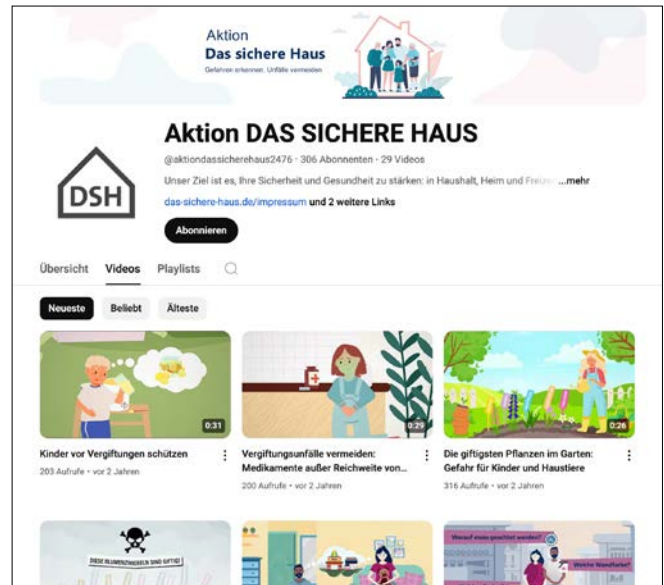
Aktion
Das sichere Haus
Gefahren erkennen. Unfälle vermeiden

DSH

Aktion DAS SICHERE HAUS
@aktiondassicherehaus2476 · 306 Abonnenten · 29 Videos
Unser Ziel ist es, Ihre Sicherheit und Gesundheit zu stärken: in Haushalt, Heim und Frei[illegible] ...mehr
das-sichere-haus.de/impressum und 2 weitere Links
Abonnieren

Übersicht Videos Playlists

Neueste Beliebt Älteste

0:31
Kinder vor Vergiftungen schützen
203 Aufrufe • vor 2 Jahren

0:29
Vergiftungsunfälle vermeiden: Medikamente außer Reichweite von...
200 Aufrufe • vor 2 Jahren

0:26
Die giftigsten Pflanzen im Garten: Gefahr für Kinder und Haustiere
316 Aufrufe • vor 2 Jahren

DIESE BLUMENZWIEBELN SIND GIFTIG!

Warauf muss geachtet werden?
Welche Wandfarbe?